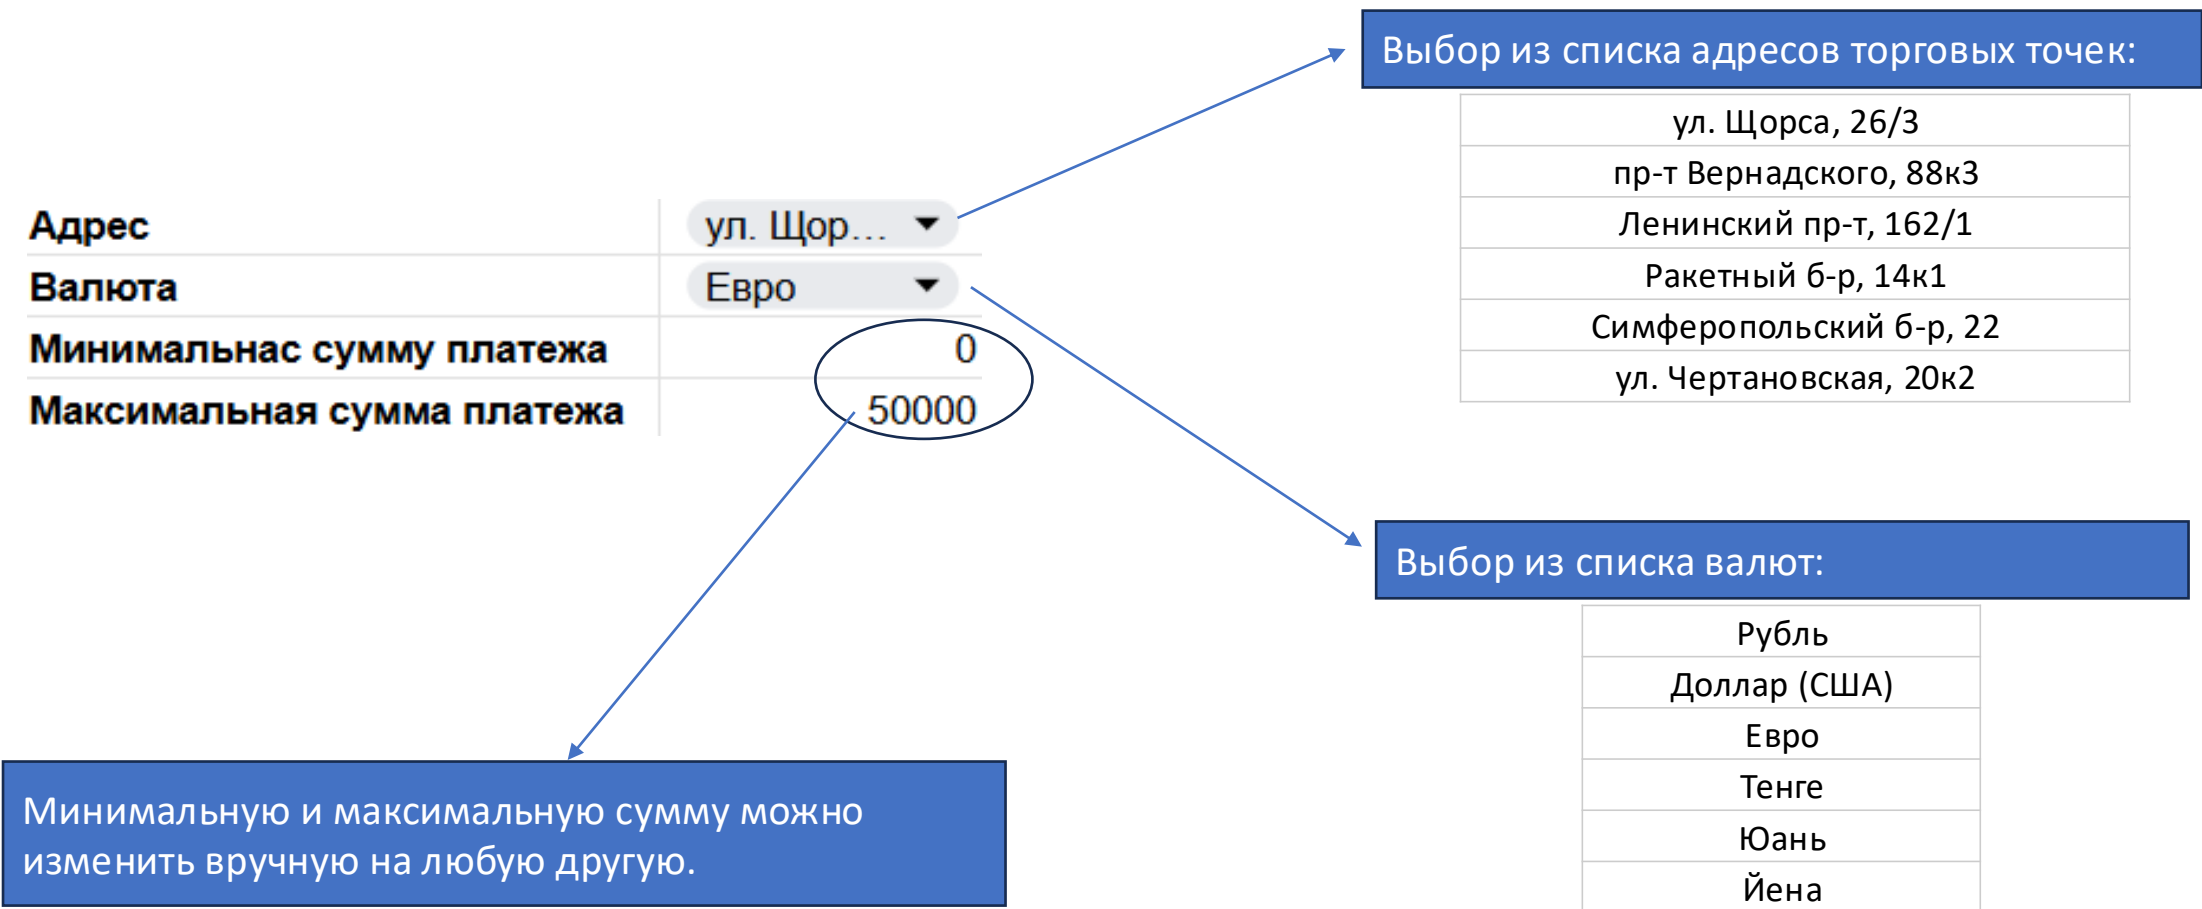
Выбор из списка адресов торговых точек:

| ул. Щорса, 26/3 |
|---|
| пр-т Вернадского, 88к3 |
| Ленинский пр-т, 162/1 |
| Ракетный б-р, 14к1 |
| Симферопольский б-р, 22 |
| ул. Чертановская, 20к2 |

| Адрес | ул. Щор... |
|---|---|
| Валюта | Евро |
| Минимальнас сумму платежа | 0 |
| Максимальная сумма платежа | 50000 |

Выбор из списка валют:

| Рубль |
|---|
| Доллар (США) |
| Евро |
| Тенге |
| Юань |
| Йена |

Минимальную и максимальную сумму можно изменить вручную на любую другую.